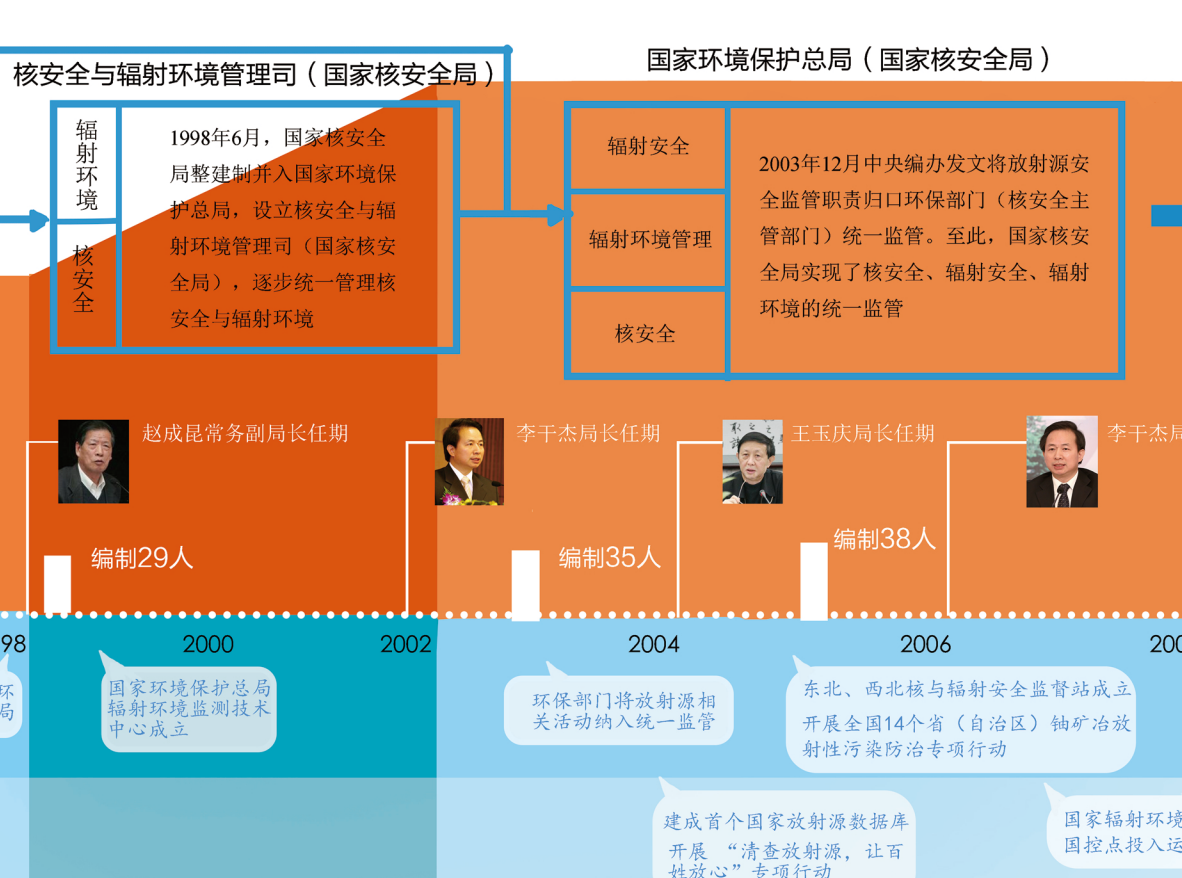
核安全与辐射环境管理司（国家核安全局）

辐射环境

核安全

1998年6月，国家核安全局整建制并入国家环境保护总局，设立核安全与辐射环境管理司（国家核安全局），逐步统一管理核安全与辐射环境

国家环境保护总局（国家核安全局）

辐射安全

辐射环境管理

核安全

2003年12月中央编办发文将放射源安全监管职责归口环保部门（核安全主管部门）统一监管。至此，国家核安全局实现了核安全、辐射安全、辐射环境的统一监管

赵成昆常务副局长任期

李干杰局长任期

王玉庆局长任期

李干杰局

编制29人

编制35人

编制38人

98

2000

2002

2004

2006

200

环

局

国家环境保护总局辐射环境监测技术中心成立

环保部门将放射源相关活动纳入统一监管

东北、西北核与辐射安全监督站成立

开展全国14个省（自治区）铀矿冶放射性污染防治专项行动

建成首个国家放射源数据库

开展“清查放射源，让百姓放心”专项行动

国家辐射环境

国控点投入运